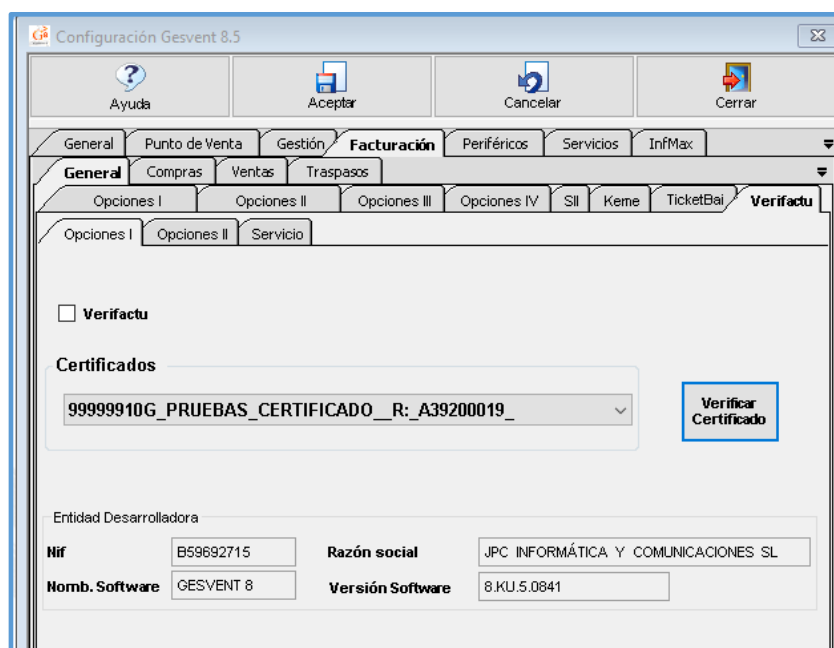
Configuración Gesvent 8.5

Ayuda
Aceptar
Cancelar
Cerrar

General | Punto de Venta | Gestión | Facturación | Periféricos | Servicios | InfMax

General | Compras | Ventas | Traspasos

Opciones I | Opciones II | Opciones III | Opciones IV | SII | Keme | TicketBai | Verifactu

Opciones I | Opciones II | Servicio

Verifactu

Certificados

99999910G_PRUEBAS_CERTIFICADO__R:_A39200019_

Verificar Certificado

Entidad Desarrolladora

Nif B59692715
Razón social JPC INFORMÁTICA Y COMUNICACIONES SL
Nomb. Software GESVENT 8
Versión Software 8.KU.5.0841